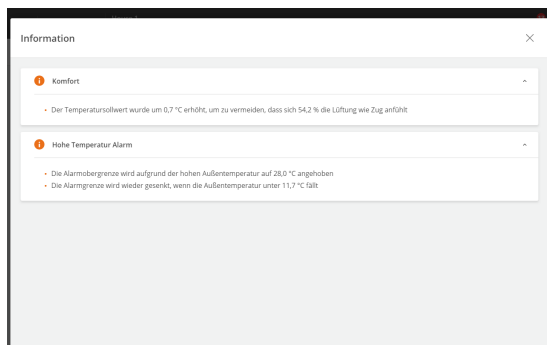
Information

Komfort

• Der Temperatursollwert wurde um 0,7 °C erhöht, um zu vermeiden, dass sich 54,2 % die Lüftung wie Zug anfühlt

Hohe Temperatur Alarm

• Die Alarmobergrenze wird aufgrund der hohen Außentemperatur auf 28,0 °C angehoben
• Die Alarmgrenze wird wieder gesenkt, wenn die Außentemperatur unter 11,7 °C fällt